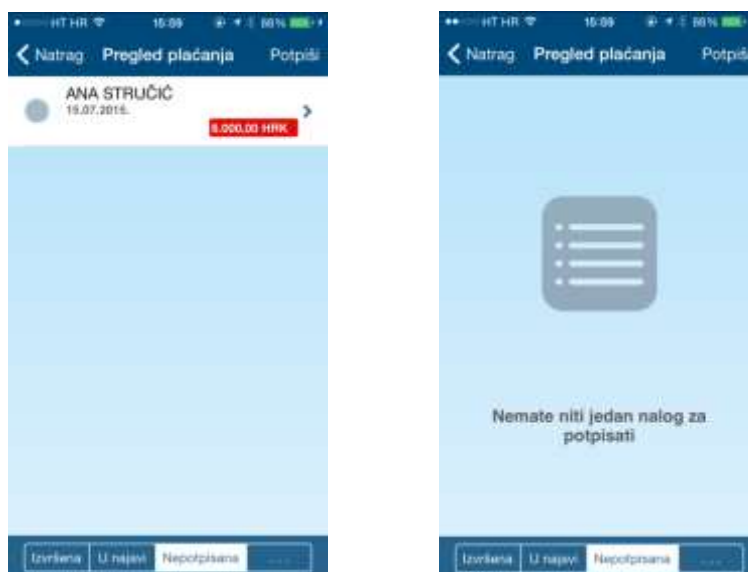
HT HR 15:09 66%

Natrag Pregled plaćanja Potpiši

ANA STRUČIĆ
15.07.2015.
6.000,00 HRK

Izvršena U najavi Nepotpisana

HT HR 15:09 66%

Natrag Pregled plaćanja Potpiši

Nemate niti jedan nalog za potpisati

Izvršena U najavi Nepotpisana